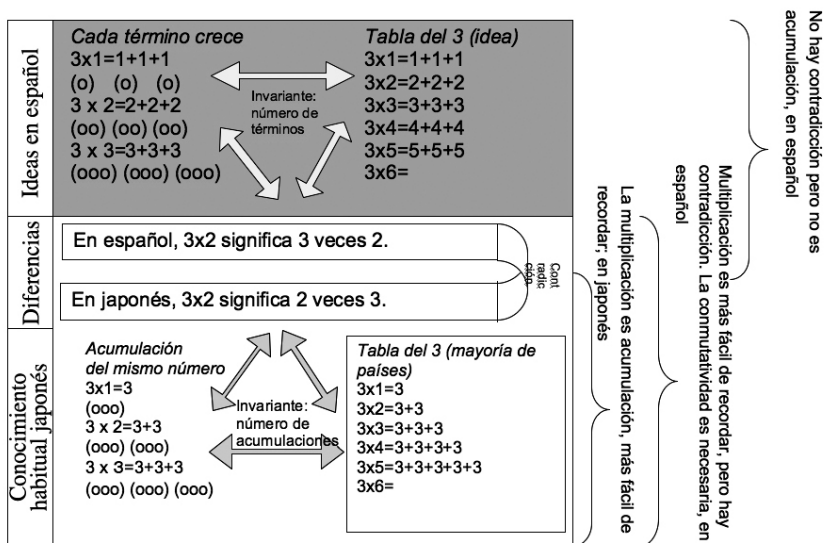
Ideas en español

Cada término crece
3x1=1+1+1
(o) (o) (o)
3 x 2=2+2+2
(oo) (oo) (oo)
3 x 3=3+3+3
(ooo) (ooo) (ooo)

Invariante: número de términos

Tabla del 3 (idea)
3x1=1+1+1
3x2=2+2+2
3x3=3+3+3
3x4=4+4+4
3x5=5+5+5
3x6=

Diferencias

En español, 3x2 significa 3 veces 2.

Contradicción

En japonés, 3x2 significa 2 veces 3.

Conocimiento habitual japonés

Acumulación del mismo número
3x1=3
(ooo)
3 x 2=3+3
(ooo) (ooo)
3 x 3=3+3+3
(ooo) (ooo) (ooo)

Invariante: número de acumulaciones

Tabla del 3 (mayoría de países)
3x1=3
3x2=3+3
3x3=3+3+3
3x4=3+3+3+3
3x5=3+3+3+3+3
3x6=

No hay contradicción pero no es acumulación, en español

Multiplicación es más fácil de recordar, pero hay contradicción. La conmutatividad es necesaria, en español

La multiplicación es acumulación, más fácil de recordar, en japonés